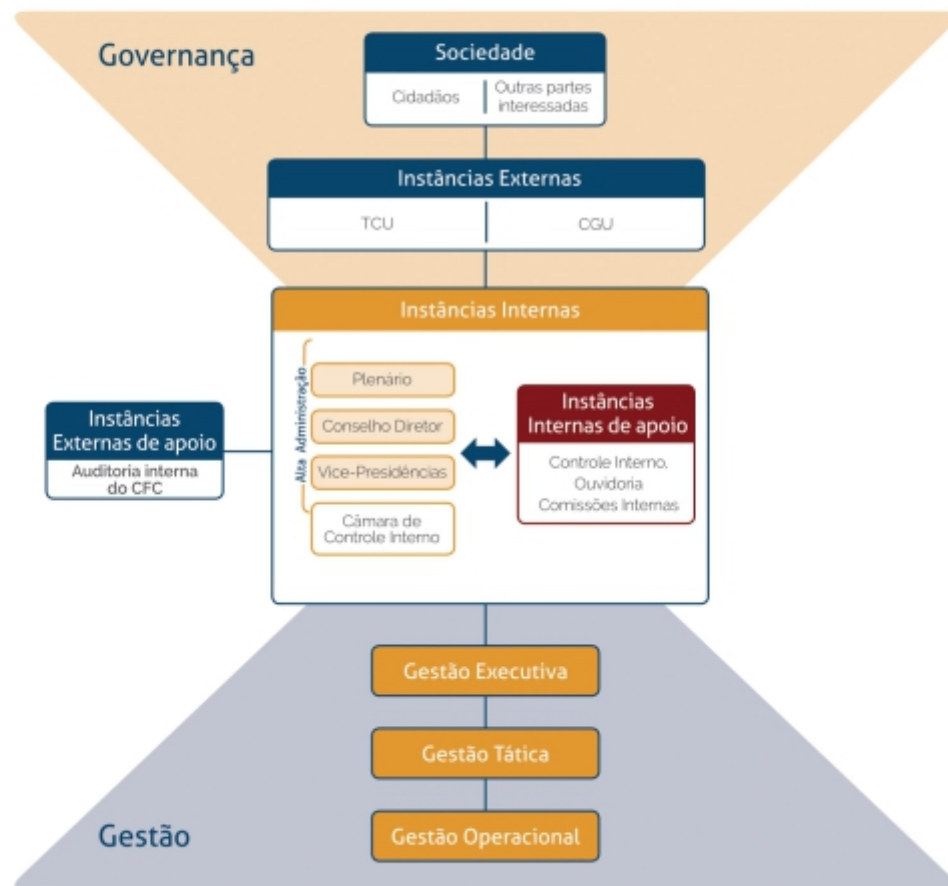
Governança

Sociedade

Cidadãos

Outras partes interessadas

Instâncias Externas

TCU

CGU

Instâncias Internas

Alta Administração

Plenário

Conselho Diretor

Vice-Presidências

Câmara de Controle Interno

Instâncias Internas de apoio

Controle Interno, Ouvidoria Comissões Internas

Instâncias Externas de apoio

Auditoria interna do CFC

Gestão Executiva

Gestão Tática

Gestão

Gestão Operacional